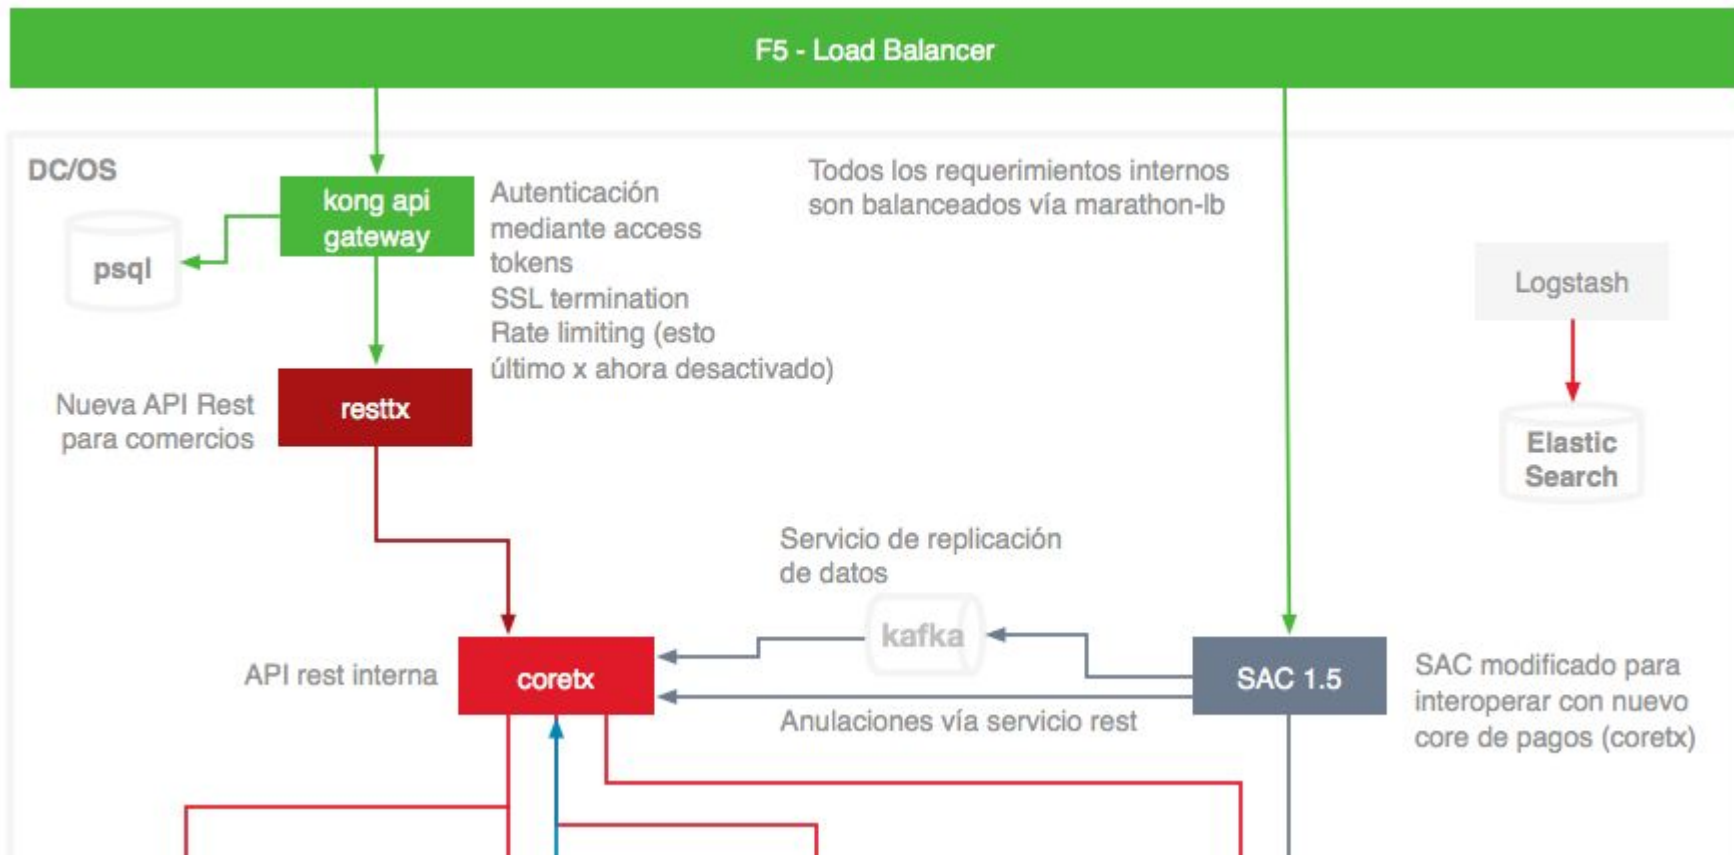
F5 - Load Balancer

DC/OS

kong api gateway

psql

Autenticación mediante access tokens
SSL termination
Rate limiting (esto último x ahora desactivado)

Todos los requerimientos internos son balanceados vía marathon-lb

Logstash

Elastic Search

Nueva API Rest para comercios

resttx

Servicio de replicación de datos

kafka

API rest interna

coretx

SAC 1.5

SAC modificado para interoperar con nuevo core de pagos (coretx)

Anulaciones vía servicio rest